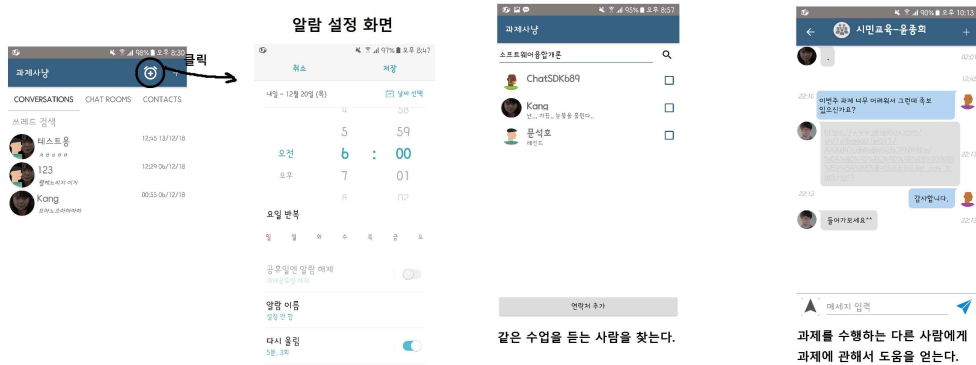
알람 설정 화면

98% 오후 8:39
과제사냥
클릭
CONVERSATIONS CHAT ROOMS CONTACTS
쓰레드 검색
테스트용
ㅋㅋㅋㅋ
12:45 13/12/18
123
헬레노서지 이자
12:29 06/12/18
Kang
코카노조아하라
00:35 06/12/18

91% 오후 8:47
취소
저장
내일 - 12월 20일 (목)
날짜 선택
4
5
59
오전
6
:
00
오후
7
01
8
02
요일 반복
일 월 화 수 목 금 토
공휴일엔 알람 해제
대체공휴일 제외
알람 이름
설정 안 함
다시 울림
5분, 3회

95% 오후 8:57
과제사냥
소프트웨어융합개론
ChatSDKb89
Kang
넌... 커피... 논물을 흘렸다...
문석호
래빈드
연락처 추가
같은 수업을 듣는 사람을 찾는다.

90% 오후 10:13
시민교육-윤종희
.
이번주 과제 너무 어려워서 그런데 혹시 알려주실수 있으신가요?
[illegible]
감사합니다.
들어가보세요^^
메세지 입력
과제를 수행하는 다른 사람에게 과제에 관해서 도움을 얻는다.